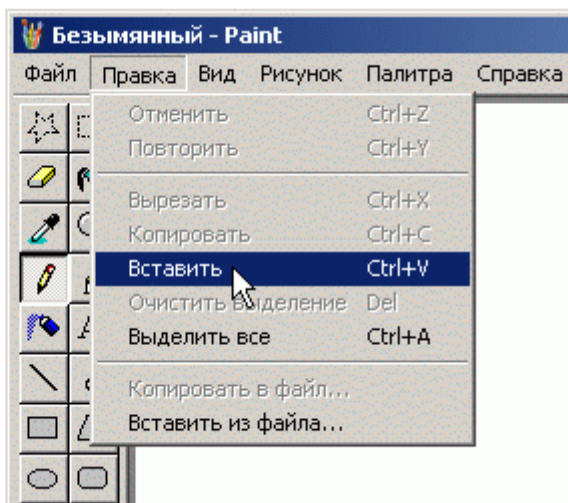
Безымянный - Paint

Файл Правка Вид Рисунок Палитра Справка

| | |
|---|---|
| Отменить | Ctrl+Z |
| Повторить | Ctrl+Y |
| Вырезать | Ctrl+X |
| Копировать | Ctrl+C |
| Вставить | Ctrl+V |
| Очистить выделение | Del |
| Выделить все | Ctrl+A |
| Копировать в файл... | |
| Вставить из файла... | |